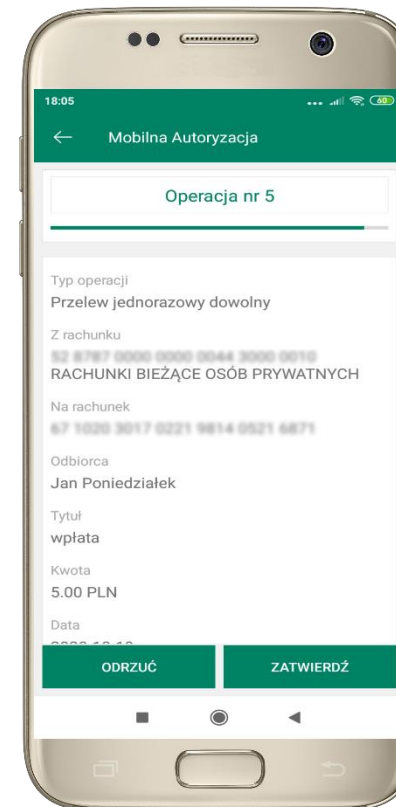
18:05

Mobilna Autoryzacja

Operacja nr 5

Typ operacji
Przelew jednorazowy dowolny

Z rachunku
52 8787 0000 0000 0044 3000 0010
RACHUNKI BIEŻĄCE OSÓB PRYWATNYCH

Na rachunek
67 1020 3017 0221 9814 0521 6871

Odbiorca
Jan Poniedziałek

Tytuł
wpłata

Kwota
5.00 PLN

Data
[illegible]

ODRZUĆ

ZATWIERDŹ